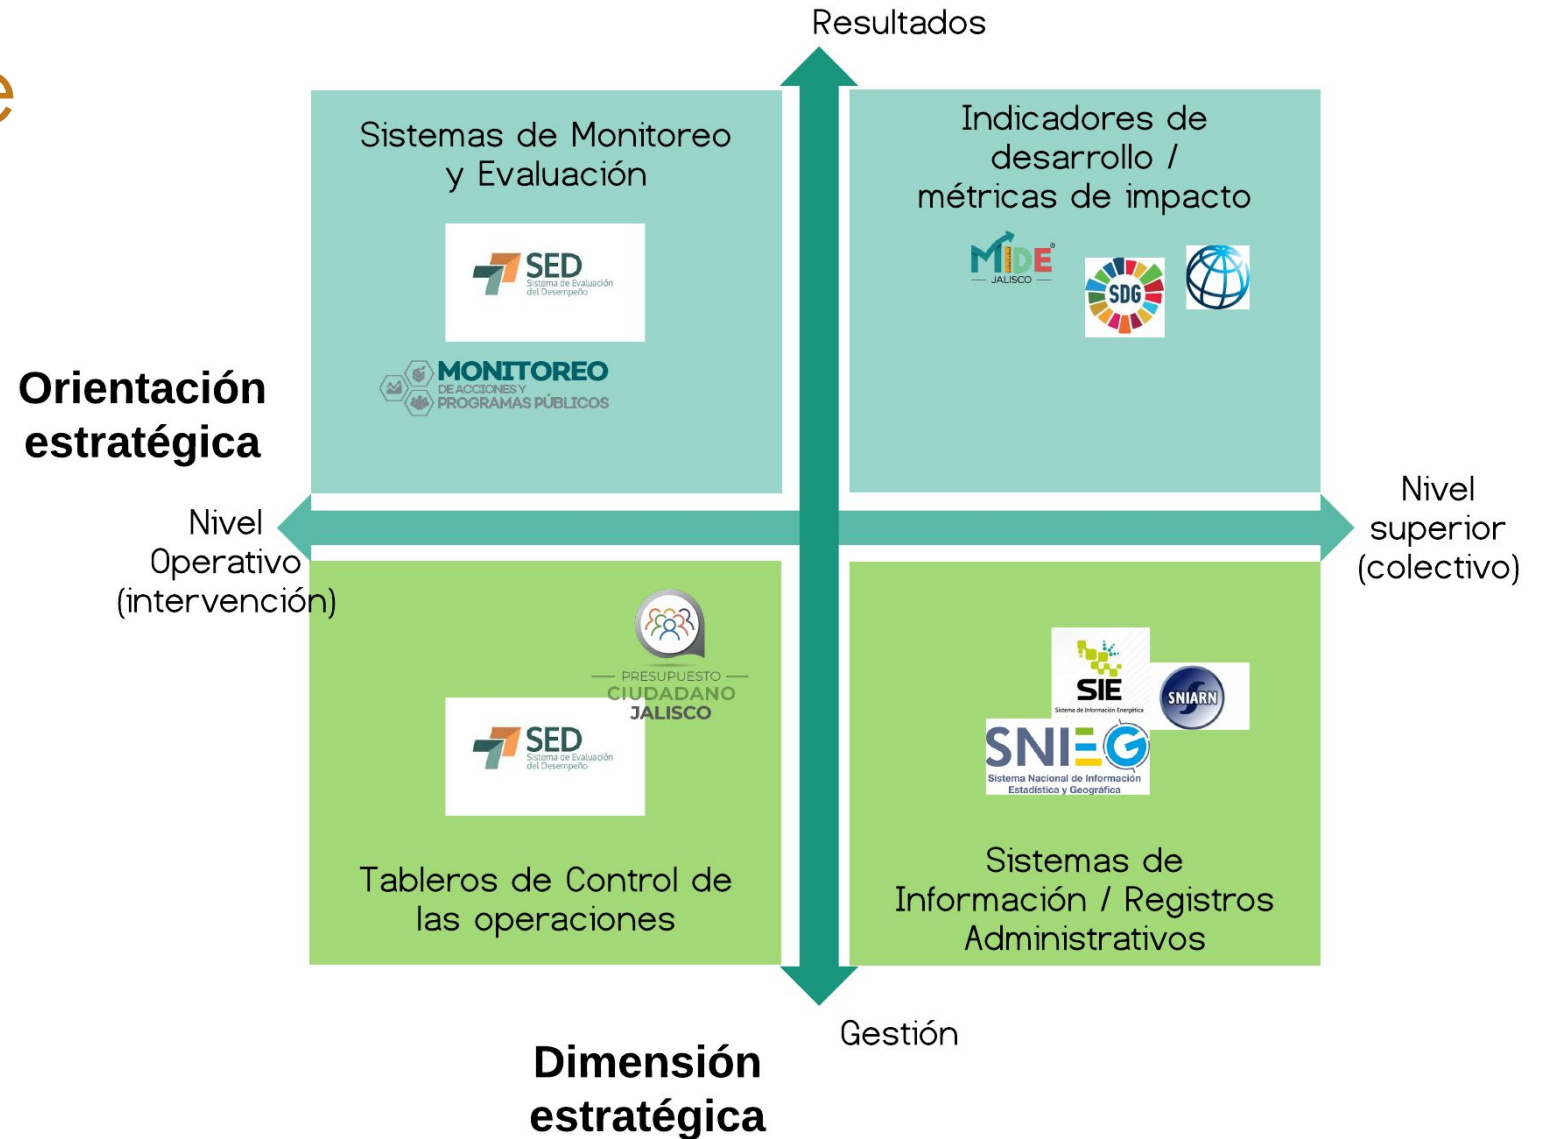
Resultados

Orientación estratégica

Sistemas de Monitoreo y Evaluación

SED Sistema de Evaluación del Desempeño

MONITOREO DE ACCIONES Y PROGRAMAS PÚBLICOS

Indicadores de desarrollo / métricas de impacto

MIDE JALISCO

SDG

Nivel Operativo (intervención)

Nivel superior (colectivo)

PRESUPUESTO CIUDADANO JALISCO

SED Sistema de Evaluación del Desempeño

Tableros de Control de las operaciones

SIE Sistema de Información Energética

SNIARN

SNIEG Sistema Nacional de Información Estadística y Geográfica

Sistemas de Información / Registros Administrativos

Gestión

Dimensión estratégica